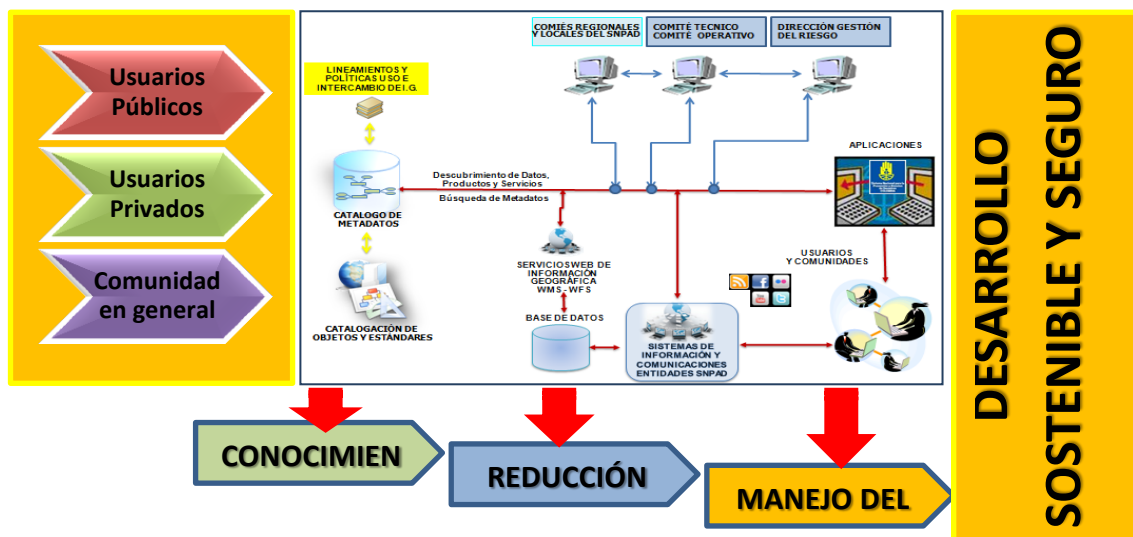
Usuarios Públicos

Usuarios Privados

Comunidad en general

COMIÉS REGIONALES Y LOCALES DEL SNPAD

COMITÉ TECNICO COMITÉ OPERATIVO

DIRECCIÓN GESTIÓN DEL RIESGO

LINEAMIENTOS Y POLÍTICAS USO E INTERCAMBIO DE I.G.

Descubrimiento de Datos, Productos y Servicios

Búsqueda de Metadatos

APLICACIONES

CATALOGO DE METADATOS

SERVICIOSWEB DE INFORMACIÓN GEOGRÁFICA WMS - WFS

USUARIOS Y COMUNIDADES

BASE DE DATOS

CATALOGACIÓN DE OBJETOS Y ESTANDARES

SISTEMAS DE INFORMACIÓN Y COMUNICACIONES ENTIDADES SNPAD

CONOCIMIEN

REDUCCIÓN

MANEJO DEL

DESARROLLO SOSTENIBLE Y SEGURO